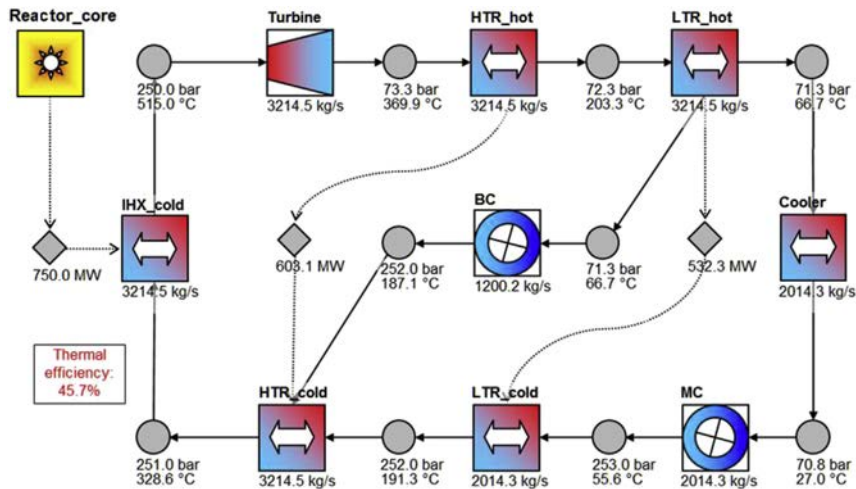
Reactor_core

Turbine

HTR_hot

LTR_hot

250.0 bar
515.0 °C

3214.5 kg/s

73.3 bar
369.9 °C

3214.5 kg/s

72.3 bar
203.3 °C

3214.5 kg/s

71.3 bar
66.7 °C

IHX_cold

BC

Cooler

750.0 MW

3214.5 kg/s

603.1 MW

252.0 bar
187.1 °C

1200.2 kg/s

71.3 bar
66.7 °C

532.3 MW

2014.3 kg/s

Thermal efficiency: 45.7%

HTR_cold

LTR_cold

MC

251.0 bar
328.6 °C

3214.5 kg/s

252.0 bar
191.3 °C

2014.3 kg/s

253.0 bar
55.6 °C

2014.3 kg/s

70.8 bar
27.0 °C